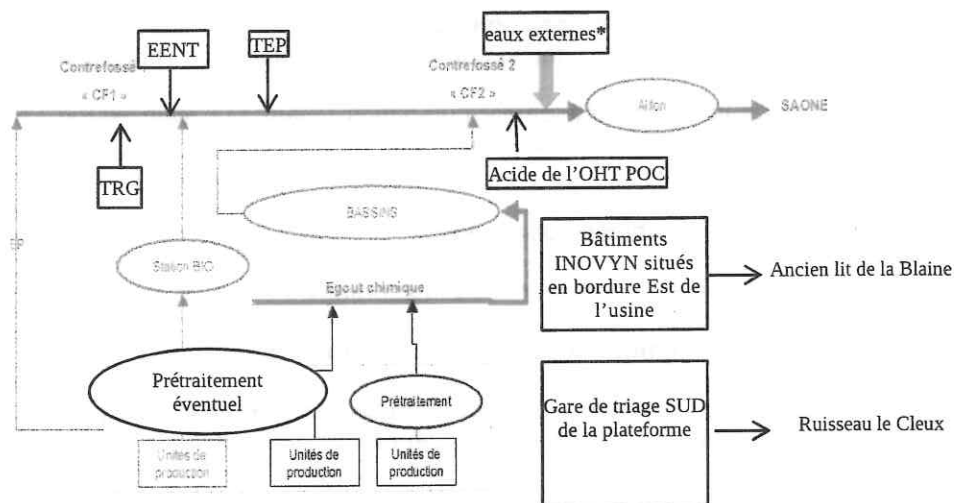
Contrefossé
« CF1 »

EENT

TEP

eaux externes*

Contrefossé 2
« CF2 »

Allon

SAONE

TRG

Acide de l'OHT POC

BASSINS

EP

Station BIO

Bâtiments INOVYN situés en bordure Est de l'usine

Ancien lit de la Blaine

Egout chimique

Prétraitement éventuel

Prétraitement

Gare de triage SUD de la plateforme

Ruisseau le Cleux

Unités de production

Unités de production

Unités de production